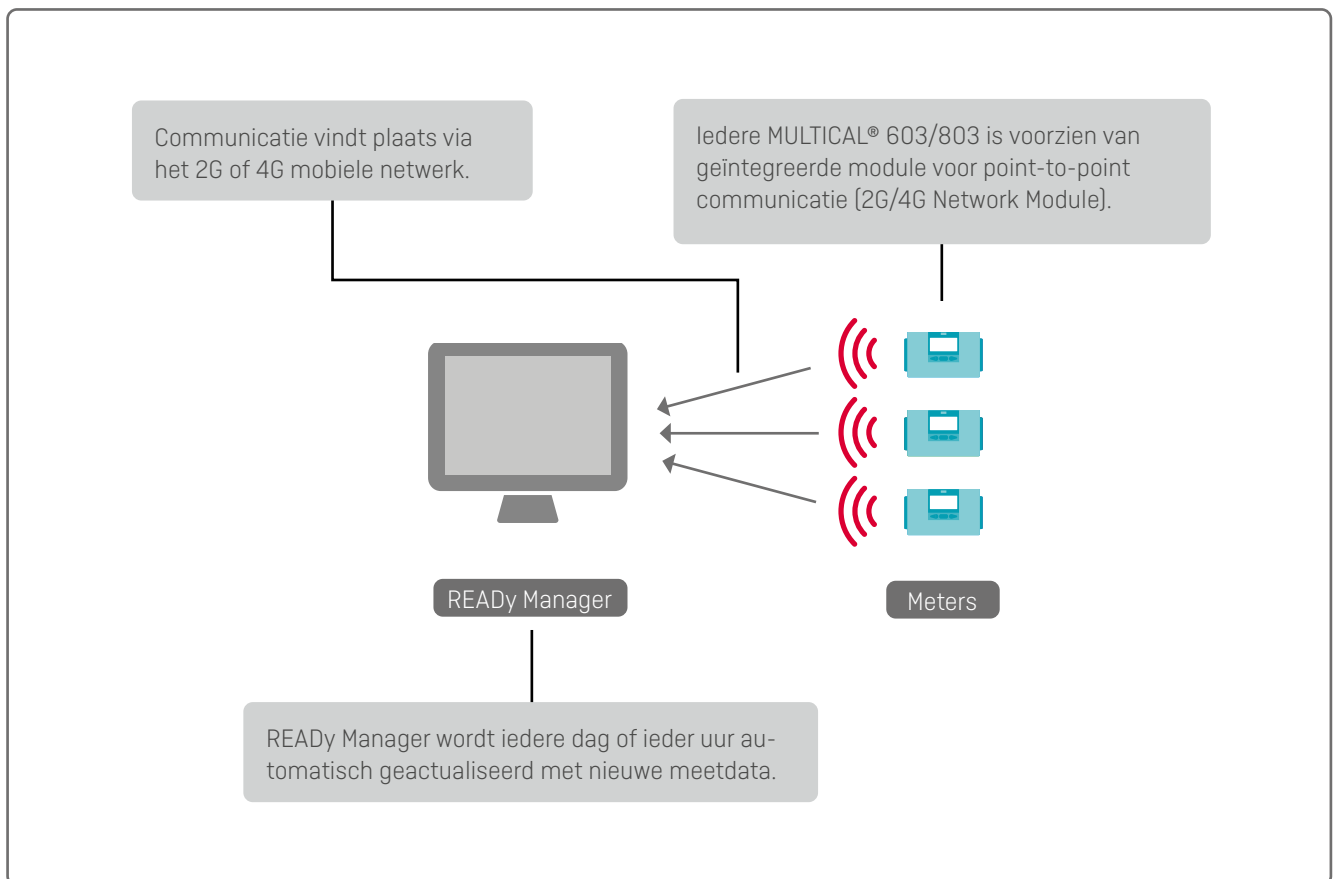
Communicatie vindt plaats via het 2G of 4G mobiele netwerk.

Iedere MULTICAL® 603/803 is voorzien van geïntegreerde module voor point-to-point communicatie (2G/4G Network Module).

READy Manager

Meters

READy Manager wordt iedere dag of ieder uur automatisch geactualiseerd met nieuwe meetdata.